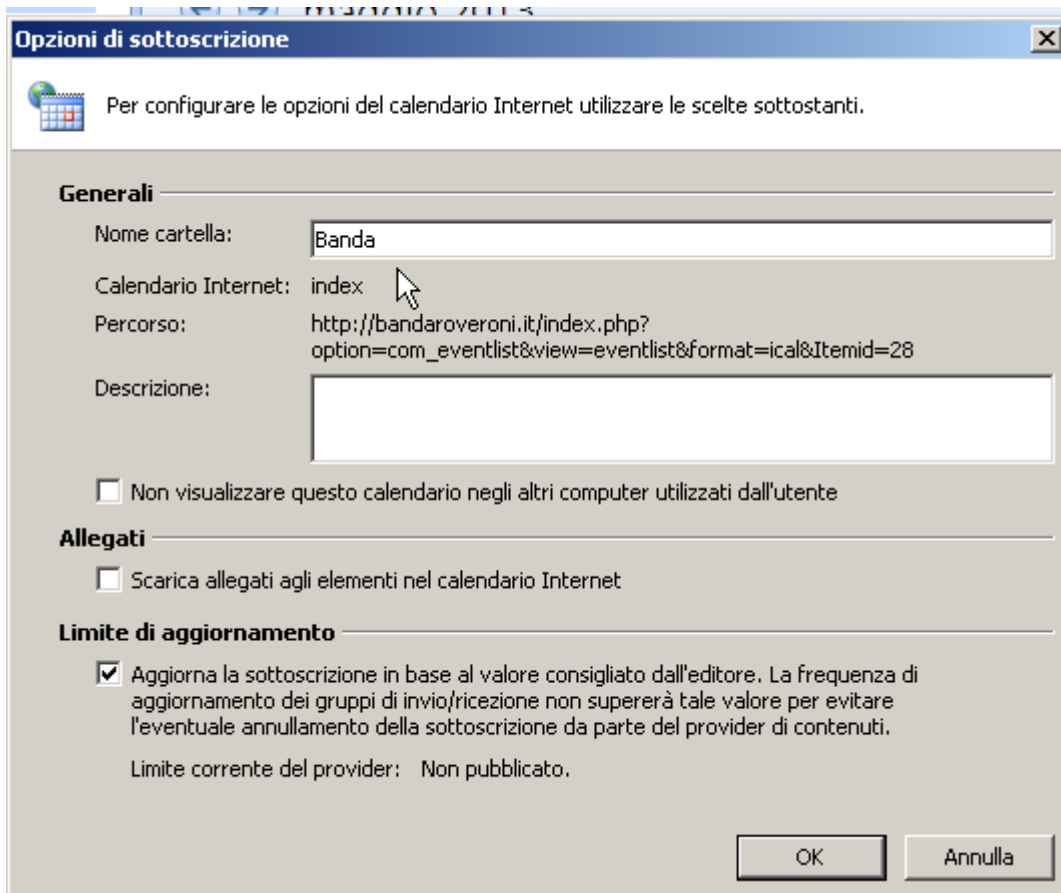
Opzioni di sottoscrizione

Per configurare le opzioni del calendario Internet utilizzare le scelte sottostanti.

Generali

Nome cartella: Banda

Calendario Internet: index

Percorso: http://bandaroveroni.it/index.php?option=com_eventlist&view=eventlist&format=ical&Itemid=28

Descrizione:

Non visualizzare questo calendario negli altri computer utilizzati dall'utente

Allegati

Scarica allegati agli elementi nel calendario Internet

Limite di aggiornamento

Aggiorna la sottoscrizione in base al valore consigliato dall'editore. La frequenza di aggiornamento dei gruppi di invio/ricezione non supererà tale valore per evitare l'eventuale annullamento della sottoscrizione da parte del provider di contenuti.

Limite corrente del provider: Non pubblicato.

OK Annulla